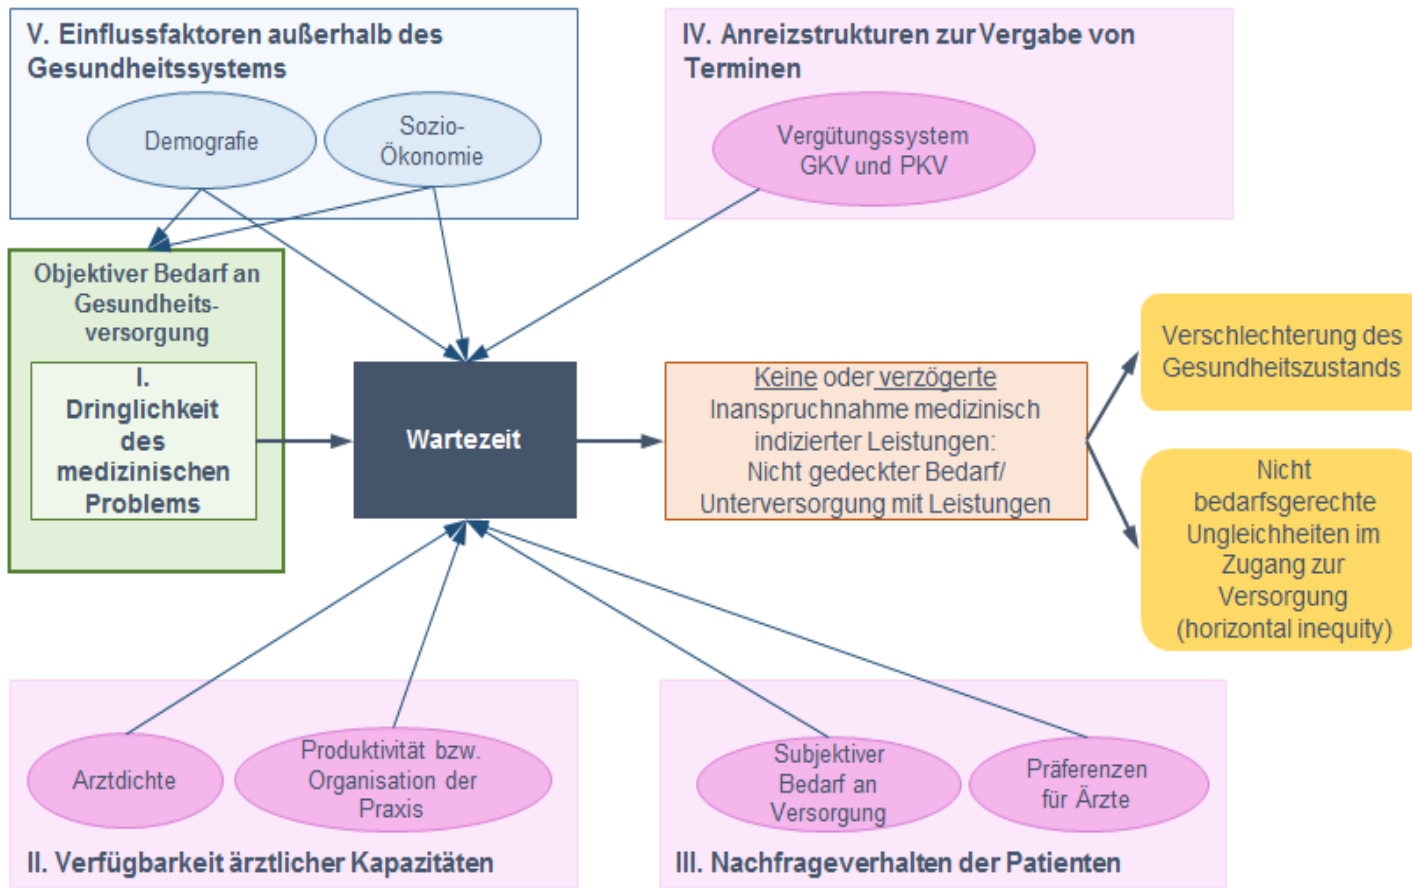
V. Einflussfaktoren außerhalb des Gesundheitssystems

Demografie

Sozio-Ökonomie

IV. Anreizstrukturen zur Vergabe von Terminen

Vergütungssystem GKV und PKV

Objektiver Bedarf an Gesundheitsversorgung

I. Dringlichkeit des medizinischen Problems

Wartezeit

Keine oder verzögerte Inanspruchnahme medizinisch indizierter Leistungen: Nicht gedeckter Bedarf/ Unterversorgung mit Leistungen

Verschlechterung des Gesundheitszustands

Nicht bedarfsgerechte Ungleichheiten im Zugang zur Versorgung (horizontal inequity)

Arztdichte

Produktivität bzw. Organisation der Praxis

II. Verfügbarkeit ärztlicher Kapazitäten

Subjektiver Bedarf an Versorgung

Präferenzen für Ärzte

III. Nachfrageverhalten der Patienten